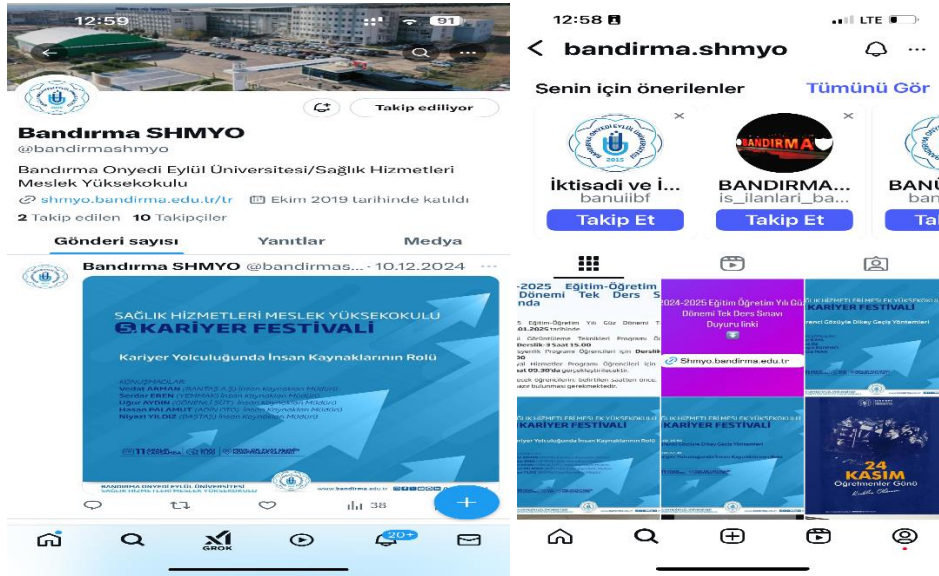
12:59 91

Takip ediliyor

Bandırma SHMYO
@bandirmashmyo

Bandırma Onyedi Eylül Üniversitesi/Sağlık Hizmetleri Meslek Yüksekokulu

shmyo.bandirma.edu.tr/tr Ekim 2019 tarihinde katıldı

2 Takip edilen 10 Takipçiler

Gönderi sayısı Yanıtlar Medya

Bandırma SHMYO @bandirmas... · 10.12.2024

SAĞLIK HİZMETLERİ MESLEK YÜKSEKOKULU
KARİYER FESTİVALİ

Kariyer Yolculuğunda İnsan Kaynaklarının Rolü

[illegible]

BANDIRMA ONYEDİ EYLÜL ÜNİVERSİTESİ
SAĞLIK HİZMETLERİ MESLEK YÜKSEKOKULU

38

GROK 20+

12:58 LTE

bandirma.shmyo

Senin için önerilenler Tümünü Gör

İktisadi ve İ...
banuiibf
Takip Et

BANDIRMA...
is_ilanlari_ba...
Takip Et

BAN
ban
Tak

-2025 Eğitim-Öğretim Dönemi Tek Ders S

2024-2025 Eğitim Öğretim Yılı Güz Dönemi Tek Ders Sınavı Duyuru linki

Shmyo.bandirma.edu.tr

KARİYER FESTİVALİ

KARİYER FESTİVALİ

KARİYER FESTİVALİ

24 KASIM
Öğretmenler Günü